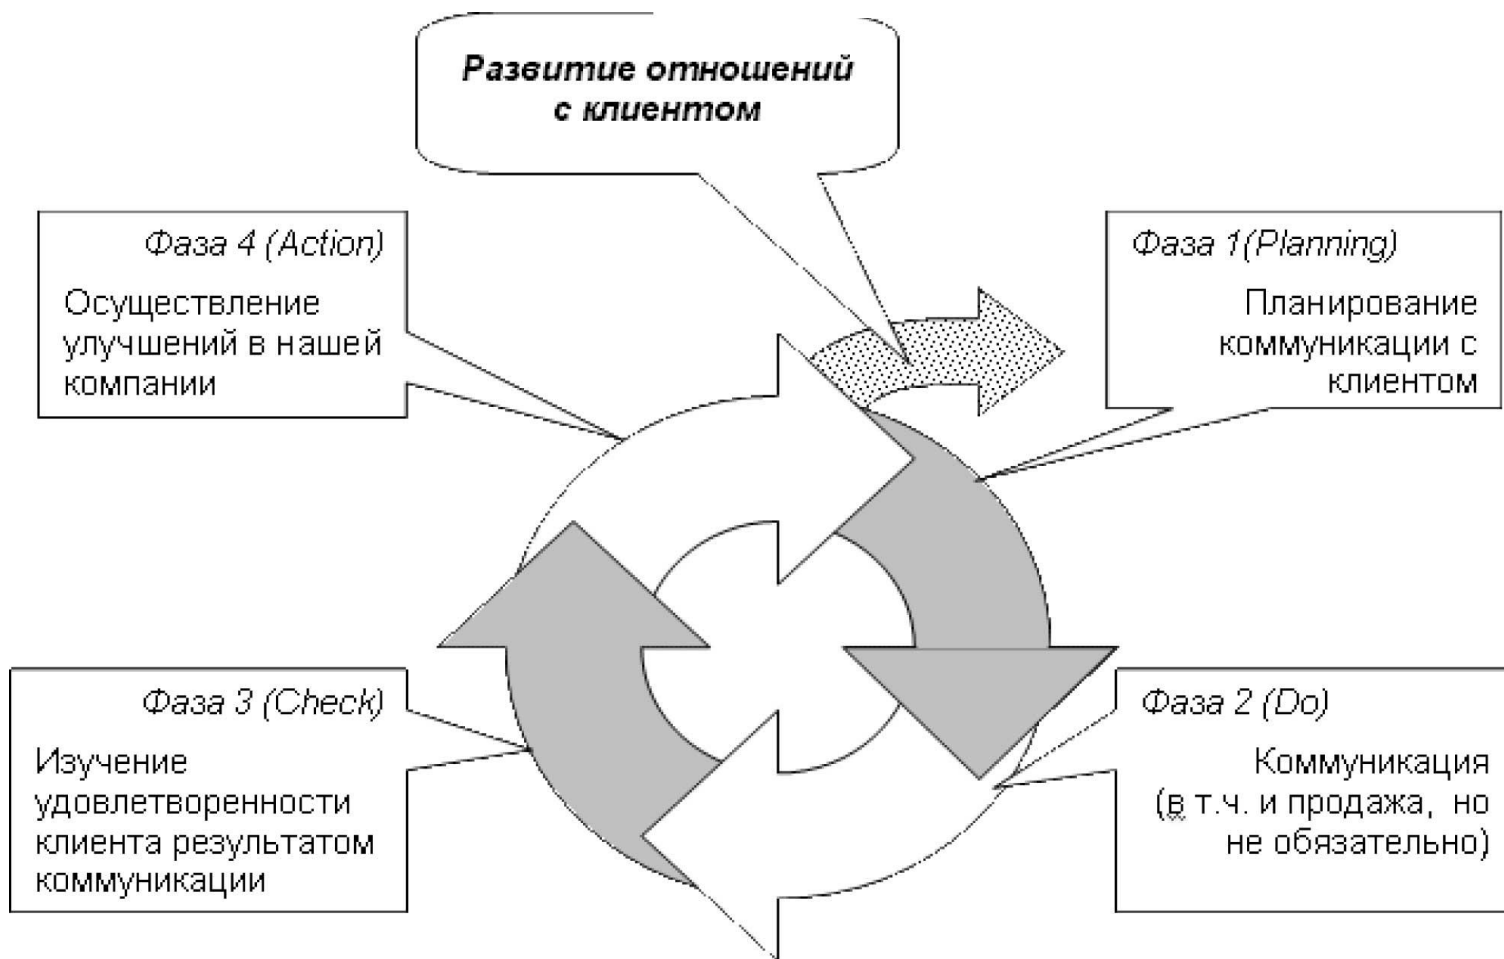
Развитие отношений с клиентом

Фаза 4 (Action)

Осуществление улучшений в нашей компании

Фаза 1(Planning)

Планирование коммуникации с клиентом

Фаза 3 (Check)

Изучение удовлетворенности клиента результатом коммуникации

Фаза 2 (Do)

Коммуникация (в т.ч. и продажа, но не обязательно)